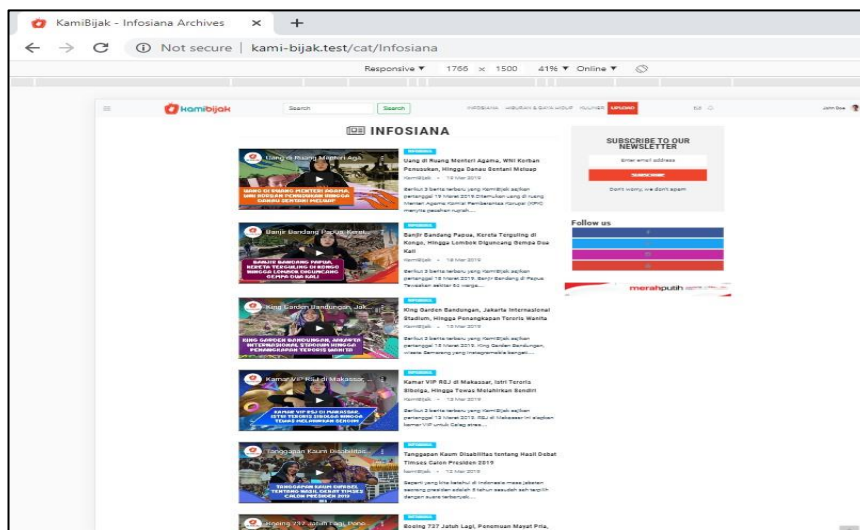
KamiBijak - Infosiana Archives ×

Not secure | kami-bijak.test/cat/Infosiana

Responsive ▼ 1766 × 1500 41% ▼ Online ▼

kamibijak Search Search INFOSIANA WISUDAH & GAYA HIDUP KULINER UPLOAD

INFOSIANA

Uang di Ruang Menteri Aga...

INFOSIANA

Uang di Ruang Menteri Agama, WNI Korban Penusukan, Hingga Danau Sentani Meluap

Banjir Bandang Papua, Kereta...

INFOSIANA

Banjir Bandang Papua, Kereta Tergeling di Kongo, Hingga Lombok Diguncang Gempa Dua Kali

King Garden Bandungan, Jak...

INFOSIANA

King Garden Bandungan, Jakarta Internasional Stadium, Hingga Penangkapan Teroris Wanita

Kamar VIP RSJ di Makassar...

INFOSIANA

Kamar VIP RSJ di Makassar, Istri Teroris Sibolga, Hingga Tewas Melahirkan Sendiri

Tanggapan Kaum Disabilitas...

INFOSIANA

Tanggapan Kaum Disabilitas tentang Hasil Debat Timses Calon Presiden 2019

Boeing 737 Jatuh Lagi, Pono...

INFOSIANA

Boeing 737 Jatuh Lagi, Penemuan Mayat Pria,

SUBSCRIBE TO OUR NEWSLETTER

Enter email address

SUBSCRIBE

Don't worry, we don't spam

Follow us

merahputih